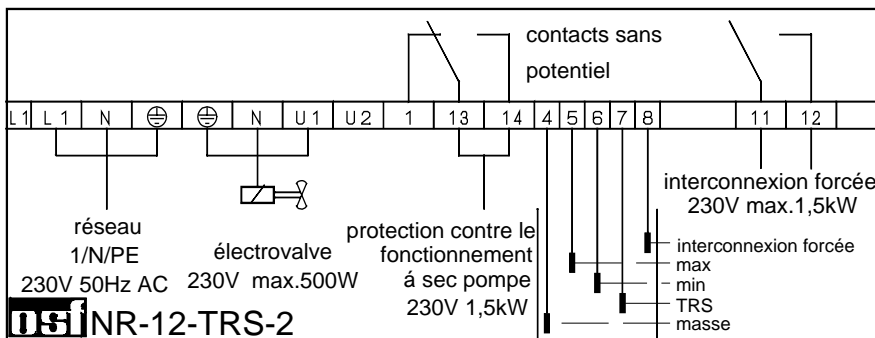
contacts sans potentiel

| L1 | L 1 | N | ⏚ | ⏚ | N | U 1 | U 2 | 1 | 13 | 14 | 4 | 5 | 6 | 7 | 8 | 11 | 12 |
|---|---|---|---|---|---|---|---|---|---|---|---|---|---|---|---|---|---|

interconnexion forcée
230V max.1,5kW

réseau
1/N/PE
230V 50Hz AC

électrovalve
230V max.500W

protection contre le fonctionnement á sec pompe
230V 1,5kW

interconnexion forcée
max
min
TRS
masse

osf NR-12-TRS-2